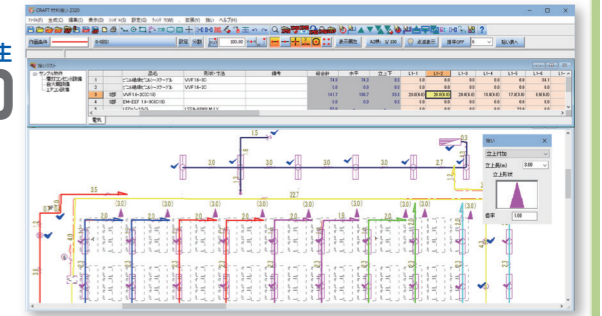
CRAFT 電気設備 2020

ファイル(F) 編集(E) 表示(V) 作図(D) 設定(S) 拾い(P) ヘルプ(H)

作図条件

設定

表示画面

拾い結果

拾い集計

| | 品名 | 形状・寸法 | 摘要 | 総合計 | 水平 | 立上下 | |
|---|---|---|---|---|---|---|---|
| 1 | ビニル絶縁ビニルシースケーブル | VVF1.6-3C | | 74.6 | 74.6 | 0.0 | |
| 2 | ビニル絶縁ビニルシースケーブル | VVF1.6-3C | | 0.0 | 0.0 | 0.0 | |
| 3 | | VVF1.6-3C | | 141.7 | 108.7 | 33.0 | |
| 4 | | EM-EEF 1.6-3C | | 0.0 | 0.0 | 0.0 | |

電気

拾い

立上げ

立上長(m)

立上形状

倍率

1.5

3.0

3.5

3.0

2.7

(3.0)

2.7

(3.0)

1.00